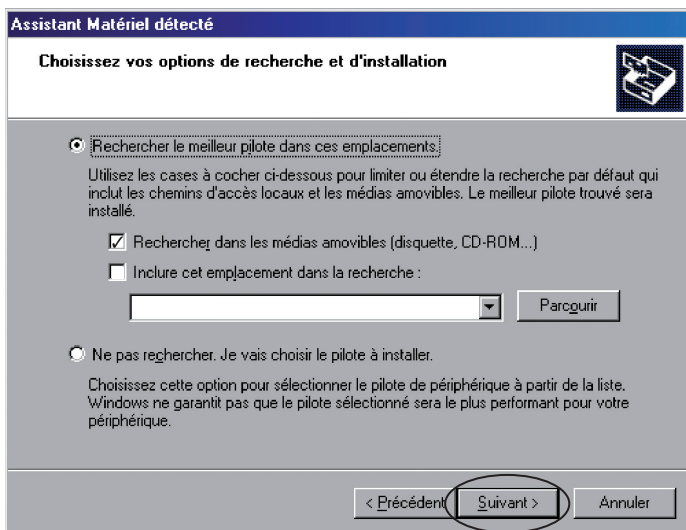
Assistant Matériel détecté

Choisissez vos options de recherche et d'installation

Rechercher le meilleur pilote dans ces emplacements.

Utilisez les cases à cocher ci-dessous pour limiter ou étendre la recherche par défaut qui inclut les chemins d'accès locaux et les médias amovibles. Le meilleur pilote trouvé sera installé.

Rechercher dans les médias amovibles (disquette, CD-ROM...)

Inclure cet emplacement dans la recherche :

Parcourir

Ne pas rechercher. Je vais choisir le pilote à installer.

Choisissez cette option pour sélectionner le pilote de périphérique à partir de la liste. Windows ne garantit pas que le pilote sélectionné sera le plus performant pour votre périphérique.

< Précédent

Suivant >

Annuler